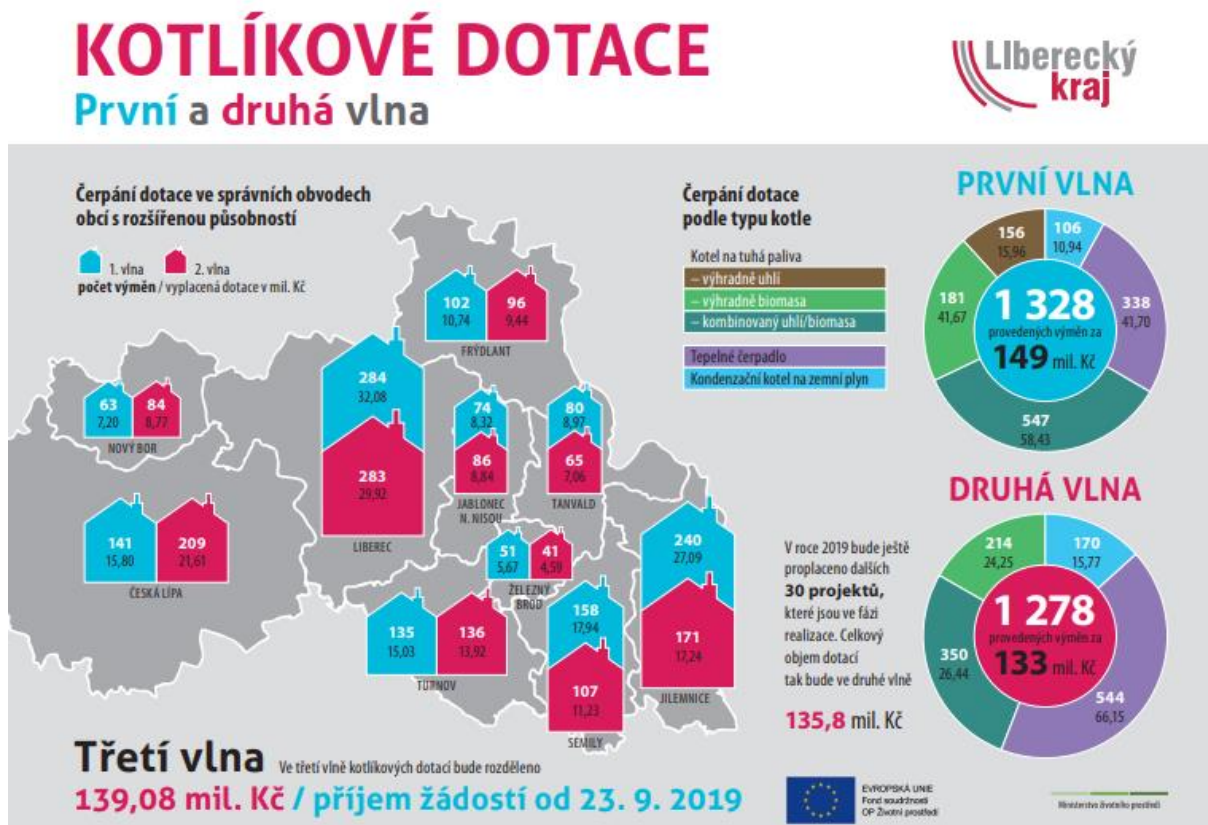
KOTLÍKOVÉ DOTACE
První a druhá vlna

Liberecký kraj

Čerpání dotace ve správních obvodech obcí s rozšířenou působností

1. vlna 2. vlna
počet výměn / vyplacená dotace v mil. Kč

102
10,74
96
9,44
FRÝDLANT

63
7,20
84
8,77
NOVÝ BOR

284
32,08
283
29,92
LIBEREC

74
8,32
86
8,84
JABLONEC N. NISOU

80
8,97
65
7,06
TANVALD

141
15,80
209
21,61
ČESKÁ LÍPA

51
5,67
41
4,59
ŽELEZNÝ BROD

240
27,09
171
17,24
JILEMNICE

135
15,03
136
13,92
TURNOV

158
17,94
107
11,23
SEMILY

Čerpání dotace podle typu kotle

Kotel na tuhá paliva
– výhradně uhlí
– výhradně biomasa
– kombinovaný uhlí/biomasa
Tepelné čerpadlo
Kondenzační kotel na zemní plyn

PRVNÍ VLNA
156
15,96
106
10,94
181
41,67
338
41,70
547
58,43
1 328
provedených výměn za
149 mil. Kč

DRUHÁ VLNA
214
24,25
170
15,77
350
26,44
544
66,15
1 278
provedených výměn za
133 mil. Kč

V roce 2019 bude ještě proplaceno dalších 30 projektů, které jsou ve fázi realizace. Celkový objem dotací tak bude ve druhé vlně
135,8 mil. Kč

Třetí vlna Ve třetí vlně kotlíkových dotací bude rozděleno
139,08 mil. Kč / příjem žádostí od 23. 9. 2019

EVROPSKÁ UNIE
Fond soudržnosti
OP Životní prostředí

Ministerstvo životního prostředí